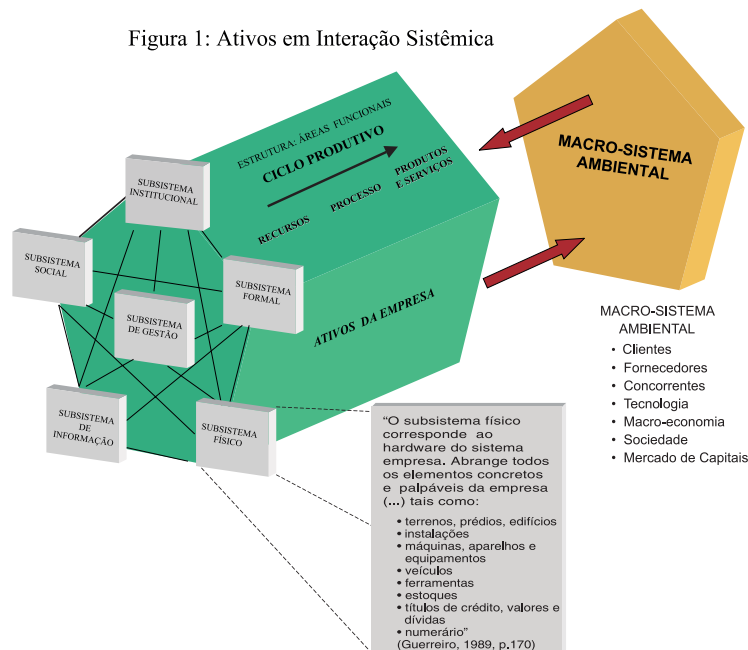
Figura 1: Ativos em Interação Sistêmica

ESTRUTURA: ÁREAS FUNCIONAIS

CICLO PRODUTIVO

RECURSOS PROCESSO PRODUTOS E SERVIÇOS

MACRO-SISTEMA AMBIENTAL

SUBSISTEMA INSTITUCIONAL

SUBSISTEMA SOCIAL

SUBSISTEMA FORMAL

SUBSISTEMA DE GESTÃO

ATIVOS DA EMPRESA

SUBSISTEMA DE INFORMAÇÃO

SUBSISTEMA FÍSICO

MACRO-SISTEMA AMBIENTAL
• Clientes
• Fornecedores
• Concorrentes
• Tecnologia
• Macro-economia
• Sociedade
• Mercado de Capitais

"O subsistema físico corresponde ao hardware do sistema empresa. Abrange todos os elementos concretos e palpáveis da empresa (...) tais como:
• terrenos, prédios, edifícios
• instalações
• máquinas, aparelhos e equipamentos
• veículos
• ferramentas
• estoques
• títulos de crédito, valores e dívidas
• numerário"
(Guerreiro, 1989, p.170)